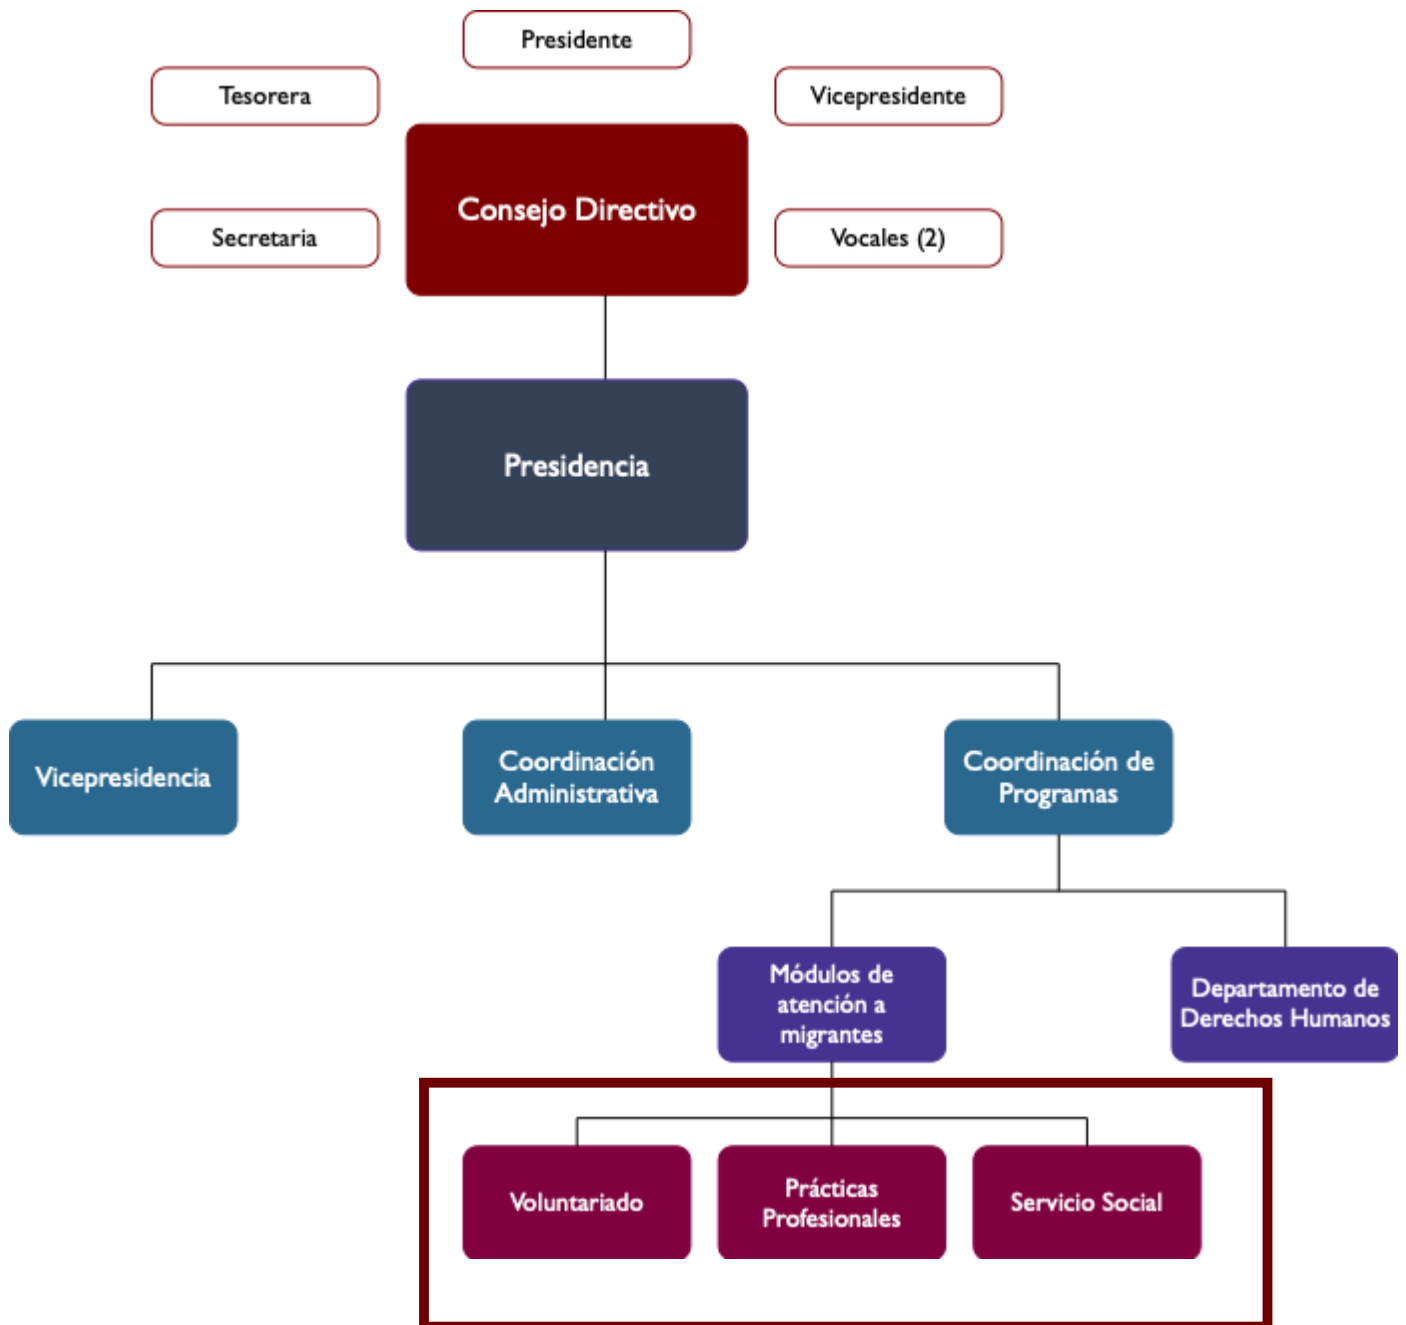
Presidente

Tesorera

Vicepresidente

Consejo Directivo

Secretaria

Vocales (2)

Presidencia

Vicepresidencia

Coordinación Administrativa

Coordinación de Programas

Módulos de atención a migrantes

Departamento de Derechos Humanos

Voluntariado

Prácticas Profesionales

Servicio Social